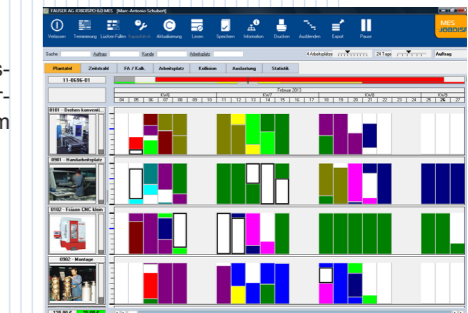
FAUSER AG JOBDISPO (KEMES - [Marc-Antonio Schubert]

Verlassen Zentraluhr Lücken Füllen Rückmeldung Aktualisierung Lesen Speichern Information Drucken Ausblenden Export Pause

MES JOBDISPO

Suche Auftrag Kunde Arbeitsplatz 4 Arbeitsplätze 24 Tage Auftrag

Plantafel Zeitstrahl FA / Kalk. Arbeitsplatz Kollision Auslastung Statistik

11-0696-01

Februar 2013

KW6 KW7 KW8 KW9

04 05 06 07 08 09 10 11 12 13 14 15 16 17 18 19 20 21 22 23 24 25 26 27

0101 - Drehen konventi...

0801 - Handarbeitsplatz

0102 - Fräsen CNC klein

0902 - Montage